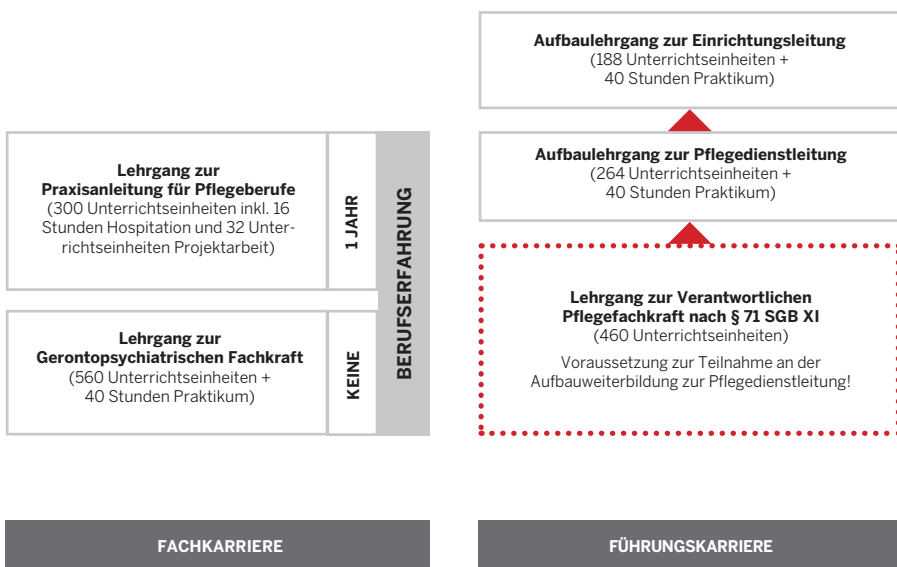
Lehrgang zur Praxisanleitung für Pflegeberufe
(300 Unterrichtseinheiten inkl. 16 Stunden Hospitation und 32 Unterrichtseinheiten Projektarbeit)

1 JAHR

Lehrgang zur Gerontopsychiatrischen Fachkraft
(560 Unterrichtseinheiten + 40 Stunden Praktikum)

KEINE

BERUFSERFAHRUNG

FACHKARRIERE

Aufbaulehrgang zur Einrichtungsleitung
(188 Unterrichtseinheiten + 40 Stunden Praktikum)

Aufbaulehrgang zur Pflegedienstleitung
(264 Unterrichtseinheiten + 40 Stunden Praktikum)

Lehrgang zur Verantwortlichen Pflegefachkraft nach § 71 SGB XI
(460 Unterrichtseinheiten)

Voraussetzung zur Teilnahme an der Aufbauweiterbildung zur Pflegedienstleitung!

FÜHRUNGSKARRIERE